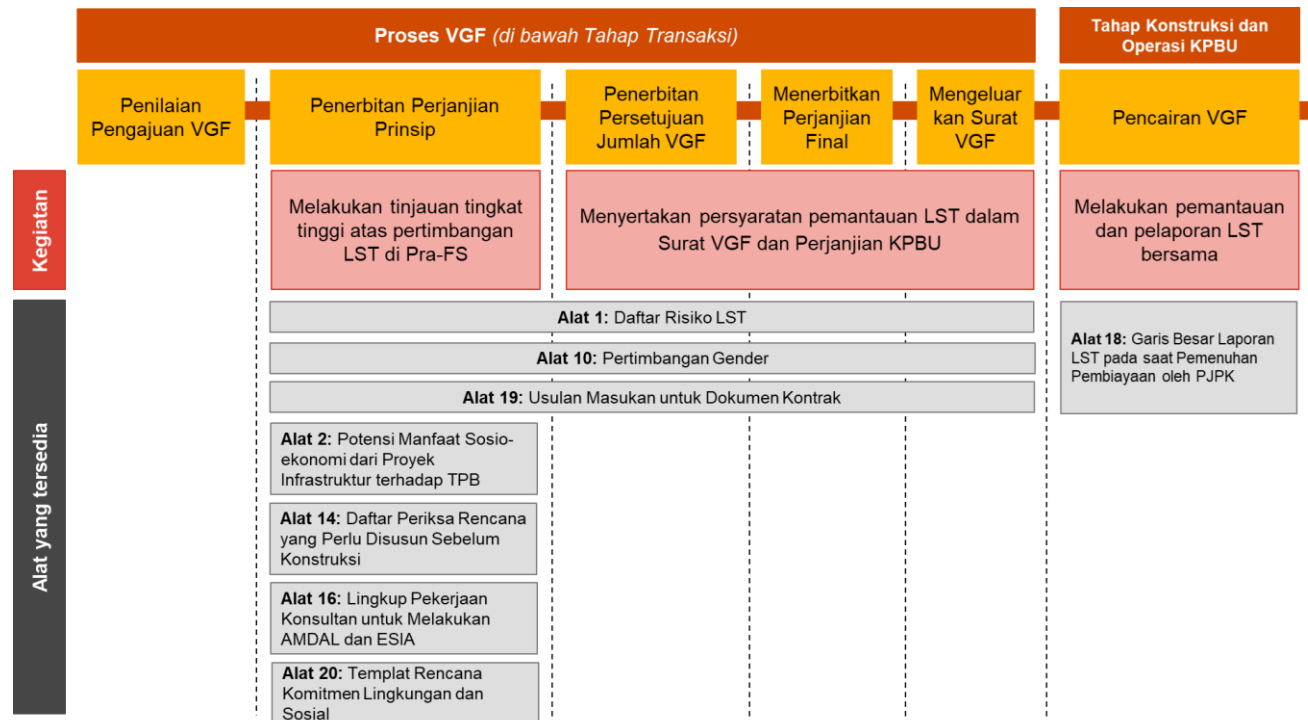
Proses VGF (di bawah Tahap Transaksi)

Tahap Konstruksi dan Operasi KPBU

Penilaian Pengajuan VGF

Penerbitan Perjanjian Prinsip

Penerbitan Persetujuan Jumlah VGF

Menerbitkan Perjanjian Final

Mengeluarkan Surat VGF

Pencairan VGF

Kegiatan

Melakukan tinjauan tingkat tinggi atas pertimbangan LST di Pra-FS

Menyertakan persyaratan pemantauan LST dalam Surat VGF dan Perjanjian KPBU

Melakukan pemantauan dan pelaporan LST bersama

Alat yang tersedia

Alat 1: Daftar Risiko LST

Alat 10: Pertimbangan Gender

Alat 19: Usulan Masukan untuk Dokumen Kontrak

Alat 18: Garis Besar Laporan LST pada saat Pemenuhan Pembiayaan oleh PJPK

Alat 2: Potensi Manfaat Sosio-ekonomi dari Proyek Infrastruktur terhadap TPB

Alat 14: Daftar Periksa Rencana yang Perlu Disusun Sebelum Konstruksi

Alat 16: Lingkup Pekerjaan Konsultan untuk Melakukan AMDAL dan ESIA

Alat 20: Templat Rencana Komitmen Lingkungan dan Sosial